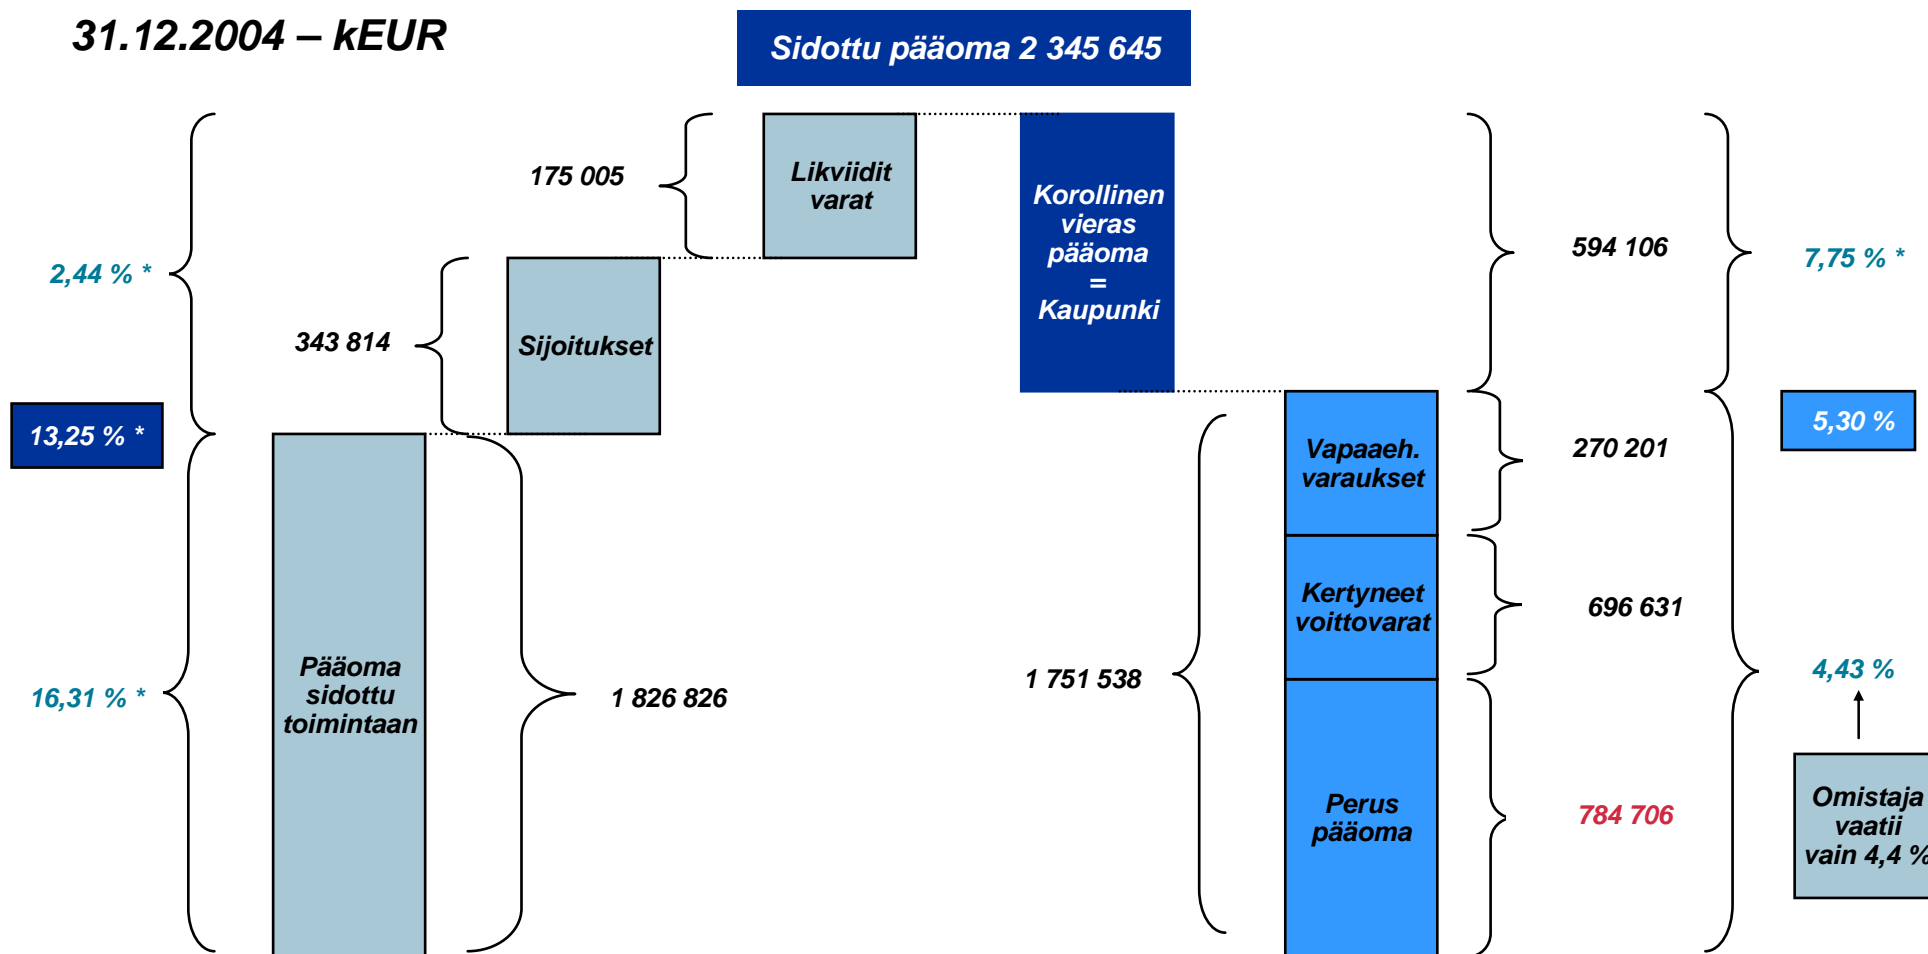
31.12.2004 – kEUR

Sidottu pääoma 2 345 645

175 005

Likviidit varat

Korollinen vieras pääoma = Kaupunki

594 106

7,75 % *

2,44 % *

343 814

Sijoitukset

13,25 % *

5,30 %

Vapaaeh. varaukset

270 201

Kertyneet voittovarat

696 631

16,31 % *

Pääoma sidottu toimintaan

1 826 826

1 751 538

4,43 %

Perus pääoma

784 706

Omistaja vaatii vain 4,4 %